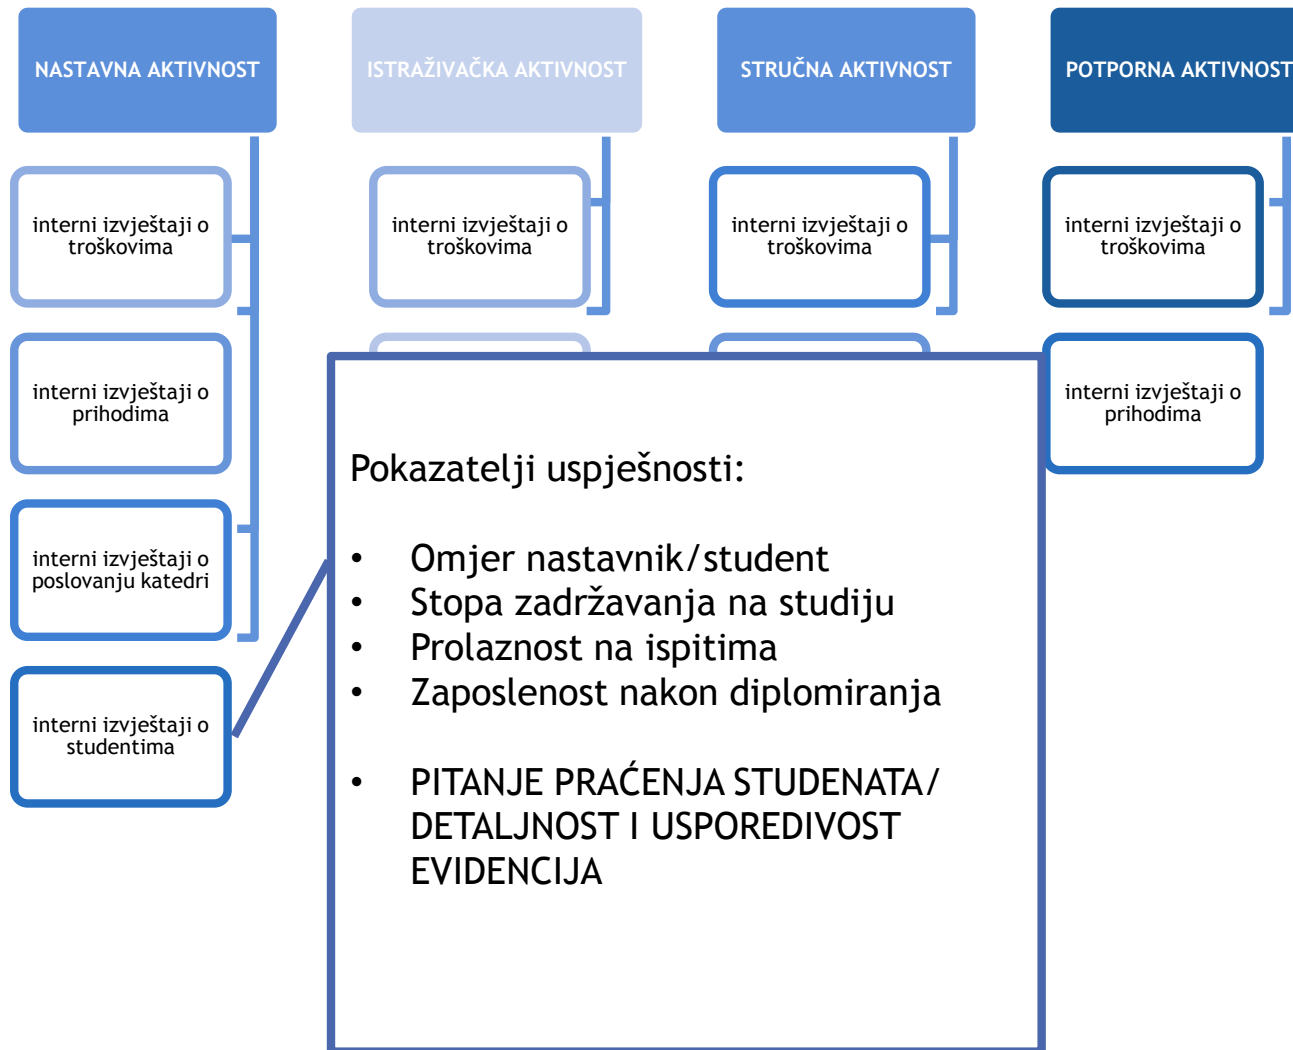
NASTAVNA AKTIVNOST

interni izvještaji o troškovima

interni izvještaji o prihodima

interni izvještaji o poslovanju katedri

interni izvještaji o studentima

ISTRAŽIVAČKA AKTIVNOST

interni izvještaji o troškovima

STRUČNA AKTIVNOST

interni izvještaji o troškovima

POTPORNA AKTIVNOST

interni izvještaji o troškovima

interni izvještaji o prihodima

Pokazatelji uspješnosti:

- Omjer nastavnik/student
- Stopa zadržavanja na studiju
- Prolaznost na ispitima
- Zaposlenost nakon diplomiranja

- PITANJE PRAĆENJA STUDENATA/ DETALJNOST I USPOREDIVOST EVIDENCIJA